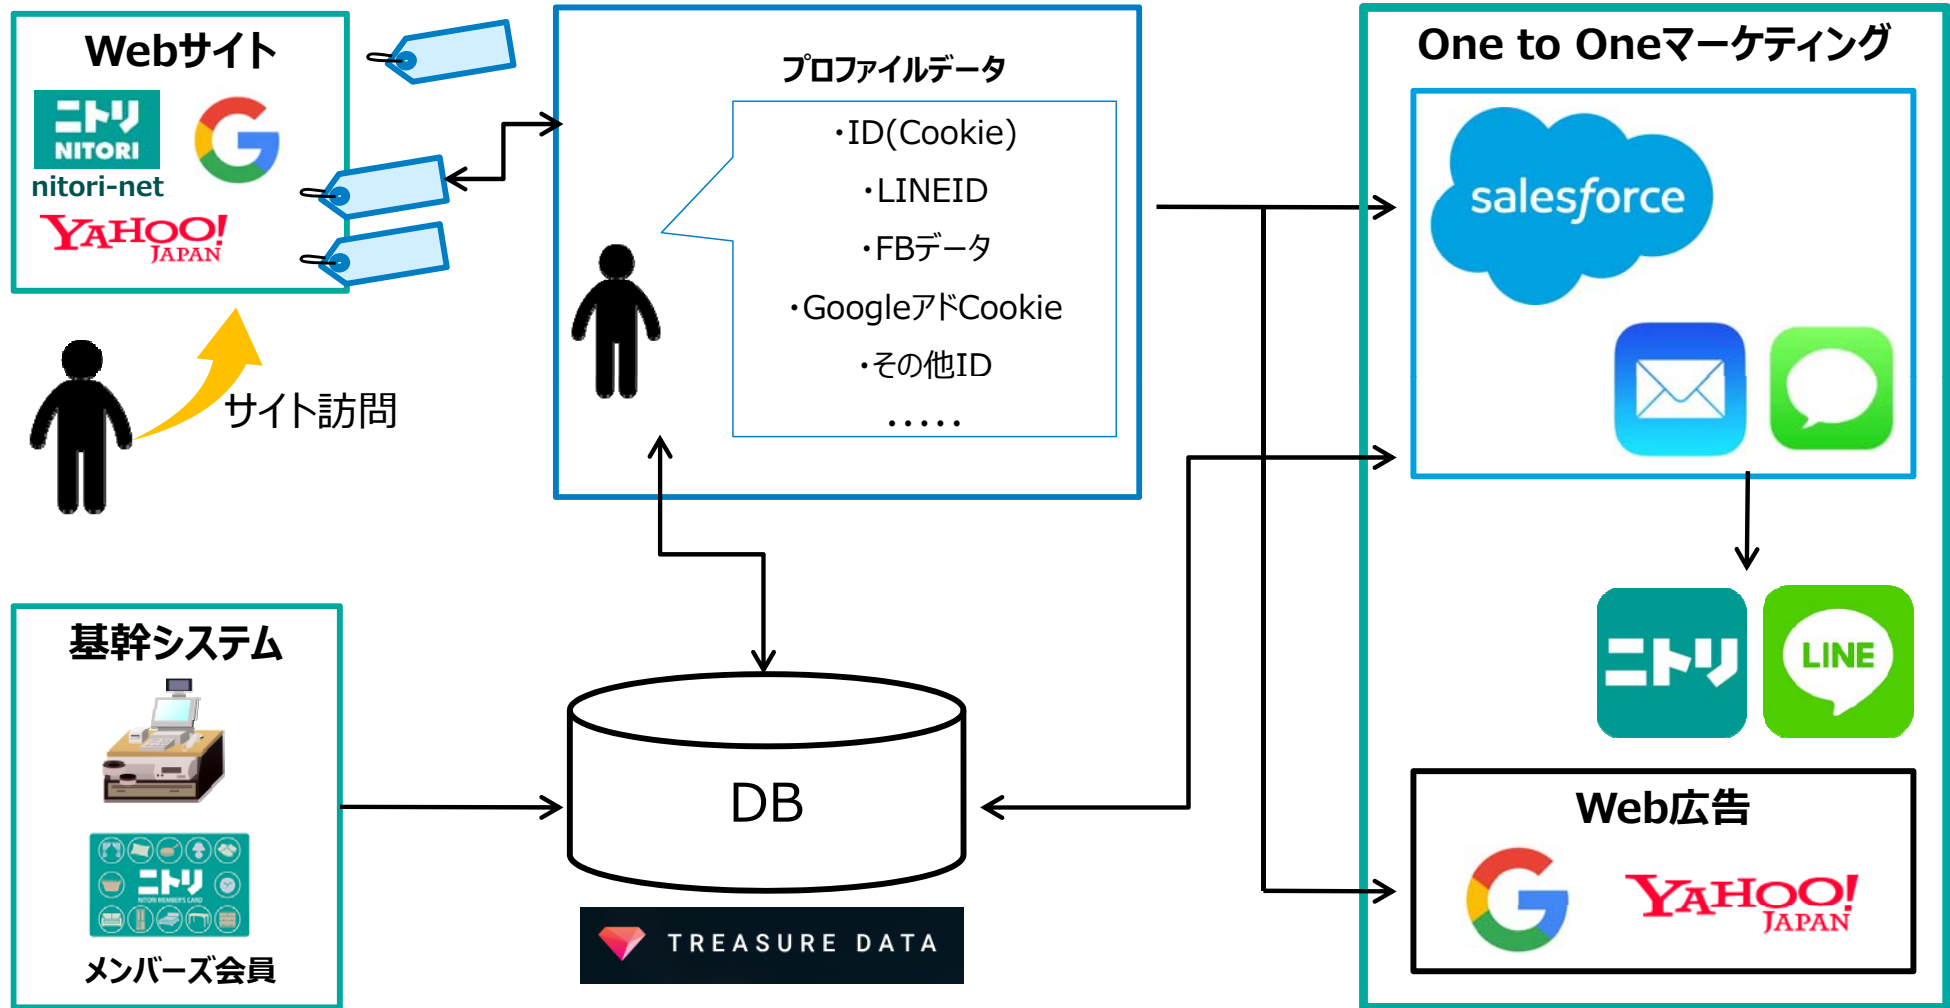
Webサイト

ニトリ NITORI

nitori-net

YAHOO! JAPAN

サイト訪問

プロファイルデータ

・ID(Cookie)

・LINEID

・FBデータ

・GoogleアドCookie

・その他ID

・・・・・

One to Oneマーケティング

salesforce

ニトリ

LINE

Web広告

YAHOO! JAPAN

基幹システム

ニトリ

メンバーズ会員

DB

TREASURE DATA